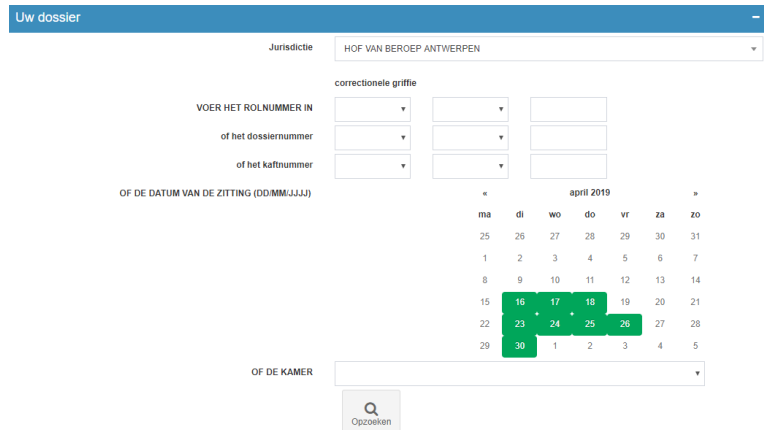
Uw dossier −

Jurisdictie HOF VAN BEROEP ANTWERPEN

correctionele griffie

VOER HET ROLNUMMER IN

of het dossiernummer

of het kaftnummer

OF DE DATUM VAN DE ZITTING (DD/MM/JJJJ)

« april 2019 »

| ma | di | wo | do | vr | za | zo |
|---|---|---|---|---|---|---|
| 25 | 26 | 27 | 28 | 29 | 30 | 31 |
| 1 | 2 | 3 | 4 | 5 | 6 | 7 |
| 8 | 9 | 10 | 11 | 12 | 13 | 14 |
| 15 | 16 | 17 | 18 | 19 | 20 | 21 |
| 22 | 23 | 24 | 25 | 26 | 27 | 28 |
| 29 | 30 | 1 | 2 | 3 | 4 | 5 |

OF DE KAMER

Opzoeken